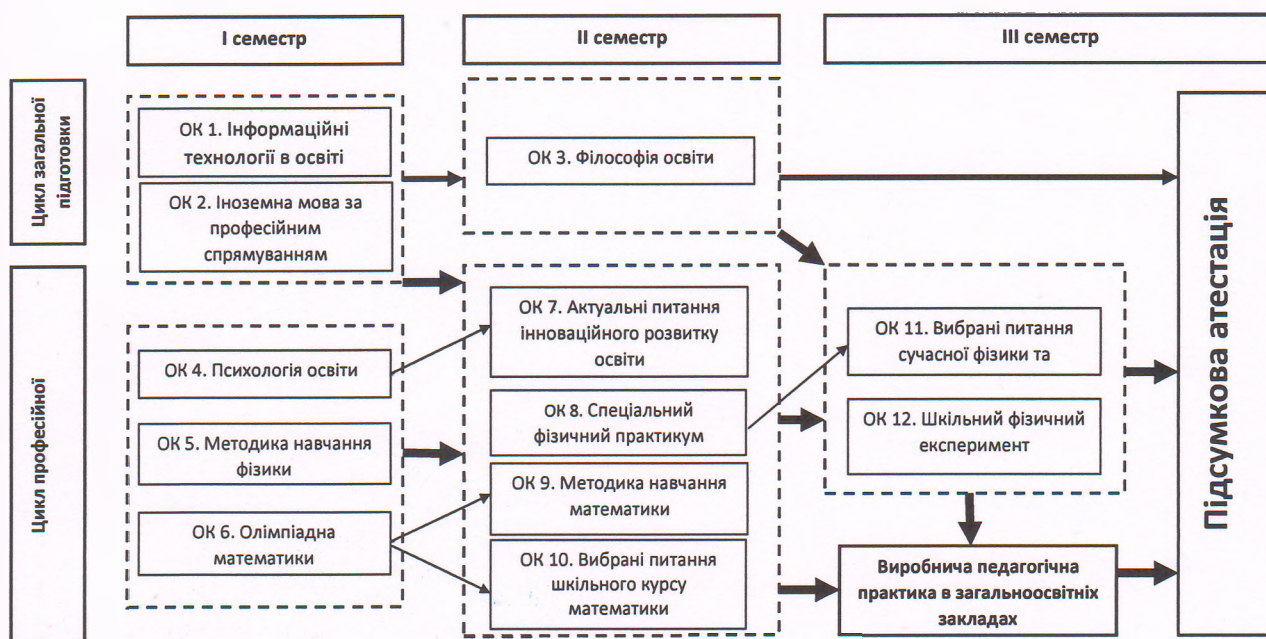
І семестр

ІІ семестр

ІІІ семестр

Цикл загальної підготовки

Цикл професійної

ОК 1. Інформаційні технології в освіті

ОК 2. Іноземна мова за професійним спрямуванням

ОК 3. Філософія освіти

ОК 4. Психологія освіти

ОК 5. Методика навчання фізики

ОК 6. Олімпіадна математики

ОК 7. Актуальні питання інноваційного розвитку освіти

ОК 8. Спеціальний фізичний практикум

ОК 9. Методика навчання математики

ОК 10. Вибрані питання шкільного курсу математики

ОК 11. Вибрані питання сучасної фізики та

ОК 12. Шкільний фізичний експеримент

Виробнича педагогічна практика в загальноосвітніх закладах

Підсумкова атестація